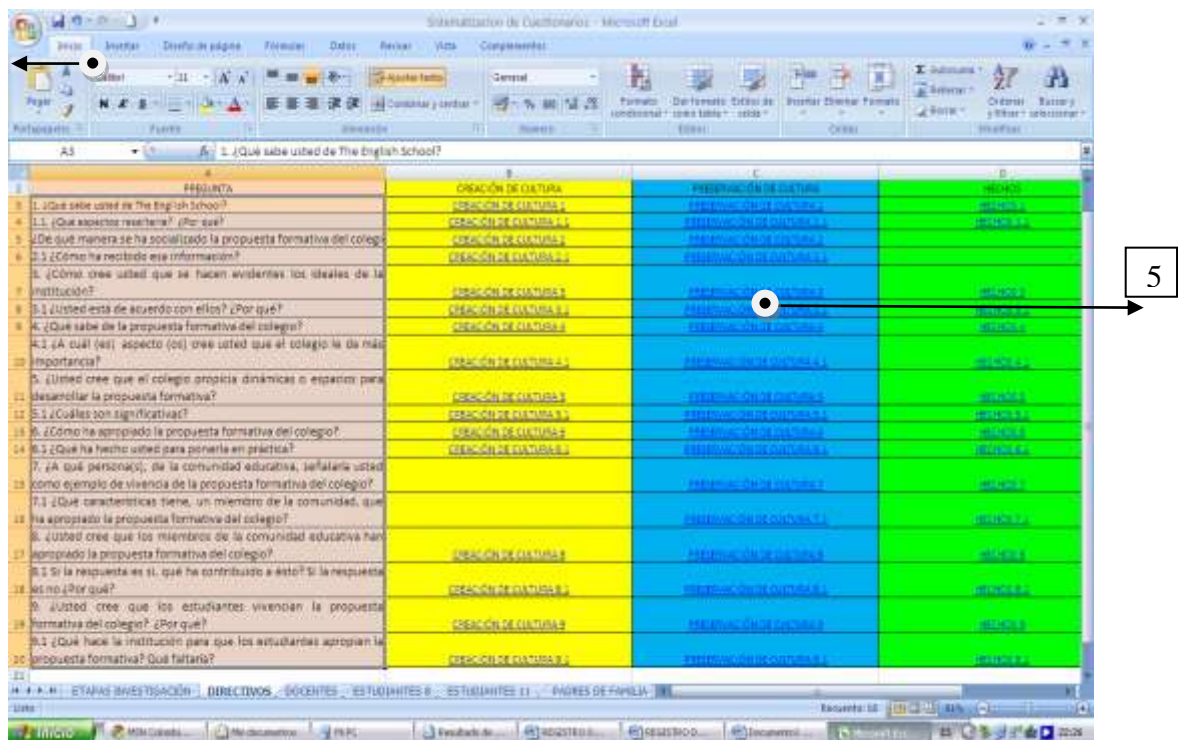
Sistematizacion de Cuestionarios - Microsoft Excel

Inicio Insertar Diseño de página Fórmulas Datos Revisar Vista Complementos

Pegar Calibri 11 Ajustar texto General Combinar y centrar Formato condicional Dar formato como tabla Estilos de celda Insertar Eliminar Formato Autosuma Rellenar Borrar Ordenar y filtrar Buscar y seleccionar

Portapapeles Fuente Alineación Número Estilos Celdas Modificar

A3 1. ¿Qué sabe usted de The English School?

5

| | A | B | C | D |
|---|---|---|---|---|
| 2 | PREGUNTA | CREACIÓN DE CULTURA | PRESERVACIÓN DE CULTURA | HECHOS |
| 3 | 1. ¿Qué sabe usted de The English School? | CREACIÓN DE CULTURA 1 | PRESERVACIÓN DE CULTURA 1 | HECHOS 1 |
| 4 | 1.1 ¿Qué aspectos resaltaría? ¿Por qué? | CREACIÓN DE CULTURA 1.1 | PRESERVACIÓN DE CULTURA 1.1 | HECHOS 1.1 |
| 5 | ¿De qué manera se ha socializado la propuesta formativa del colegio | CREACIÓN DE CULTURA 2 | PRESERVACIÓN DE CULTURA 2 | |
| 6 | 2.1 ¿Cómo ha recibido esa información? | CREACIÓN DE CULTURA 2.1 | PRESERVACIÓN DE CULTURA 2.1 | |
| 7 | 3. ¿Cómo cree usted que se hacen evidentes los ideales de la institución? | CREACIÓN DE CULTURA 3 | PRESERVACIÓN DE CULTURA 3 | HECHOS 3 |
| 8 | 3.1 ¿Usted está de acuerdo con ellos? ¿Por qué? | CREACIÓN DE CULTURA 3.1 | PRESERVACIÓN DE CULTURA 3.1 | HECHOS 3.1 |
| 9 | 4. ¿Qué sabe de la propuesta formativa del colegio? | CREACIÓN DE CULTURA 4 | PRESERVACIÓN DE CULTURA 4 | HECHOS 4 |
| 10 | 4.1 ¿A cuál (es) aspecto (os) cree usted que el colegio le da más importancia? | CREACIÓN DE CULTURA 4.1 | PRESERVACIÓN DE CULTURA 4.1 | HECHOS 4.1 |
| 11 | 5. ¿Usted cree que el colegio propicia dinámicas o espacios para desarrollar la propuesta formativa? | CREACIÓN DE CULTURA 5 | PRESERVACIÓN DE CULTURA 5 | HECHOS 5 |
| 12 | 5.1 ¿Cuáles son significativas? | CREACIÓN DE CULTURA 5.1 | PRESERVACIÓN DE CULTURA 5.1 | HECHOS 5.1 |
| 13 | 6. ¿Cómo ha apropiado la propuesta formativa del colegio? | CREACIÓN DE CULTURA 6 | PRESERVACIÓN DE CULTURA 6 | HECHOS 6 |
| 14 | 6.1 ¿Qué ha hecho usted para ponerla en práctica? | CREACIÓN DE CULTURA 6.1 | PRESERVACIÓN DE CULTURA 6.1 | HECHOS 6.1 |
| 15 | 7. ¿A qué persona(s), de la comunidad educativa, señalaría usted como ejemplo de vivencia de la propuesta formativa del colegio? | | PRESERVACIÓN DE CULTURA 7 | HECHOS 7 |
| 16 | 7.1 ¿Qué características tiene, un miembro de la comunidad, que ha apropiado la propuesta formativa del colegio? | | PRESERVACIÓN DE CULTURA 7.1 | HECHOS 7.1 |
| 17 | 8. ¿Usted cree que los miembros de la comunidad educativa han apropiado la propuesta formativa del colegio? | CREACIÓN DE CULTURA 8 | PRESERVACIÓN DE CULTURA 8 | HECHOS 8 |
| 18 | 8.1 Si la respuesta es si, qué ha contribuido a ésto? Si la respuesta es no ¿Por qué? | CREACIÓN DE CULTURA 8.1 | PRESERVACIÓN DE CULTURA 8.1 | HECHOS 8.1 |
| 19 | 9. ¿Usted cree que los estudiantes vivencian la propuesta formativa del colegio? ¿Por qué? | CREACIÓN DE CULTURA 9 | PRESERVACIÓN DE CULTURA 9 | HECHOS 9 |
| 20 | 9.1 ¿Qué hace la institución para que los estudiantes apropien la propuesta formativa? Qué faltaría? | CREACIÓN DE CULTURA 9.1 | PRESERVACIÓN DE CULTURA 9.1 | HECHOS 9.1 |
| 21 | | | | |

ETAPAS INVESTIGACIÓN DIRECTIVOS DOCENTES ESTUDIANTES 8 ESTUDIANTES 11 PADRES DE FAMILIA

Listo Recuento: 18

Inicio MSN Colombia Mis documentos PKPC Resultado de REGISTRO D REGISTRO D Documento1 Microsoft Exc ES 22:26